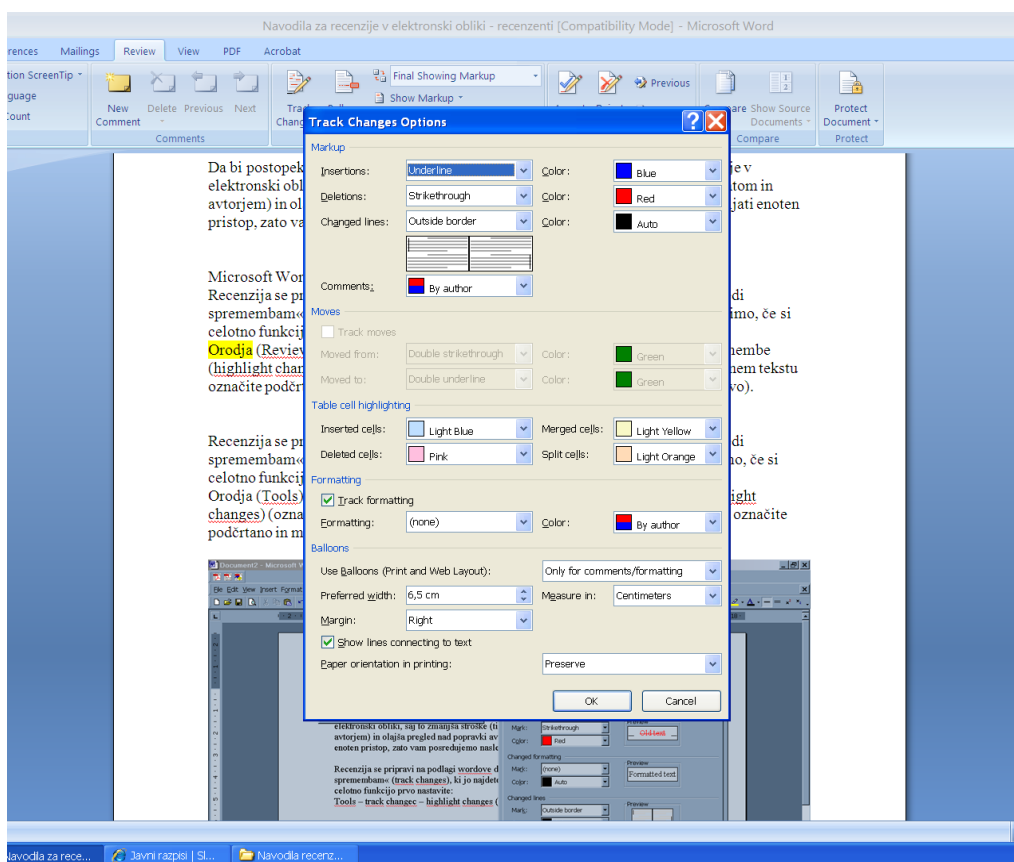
Navodila za recenzije v elektronski obliki - recenzenti [Compatibility Mode] - Microsoft Word

rences Mailings Review View PDF Acrobat

tion ScreenTip
guage
Count

New Comment Delete Previous Next
Comments

Final Showing Markup
Show Markup

Previous

Compare Show Source Documents
Compare

Protect Document
Protect

Track Changes Options

Markup
Insertions: Underline Color: Blue
Deletions: Strikethrough Color: Red
Changed lines: Outside border Color: Auto
Comments: By author

Moves
Track moves
Moved from: Double strikethrough Color: Green
Moved to: Double underline Color: Green

Table cell highlighting
Inserted cells: Light Blue Merged cells: Light Yellow
Deleted cells: Pink Split cells: Light Orange

Formatting
Track formatting
Formatting: (none) Color: By author

Balloons
Use Balloons (Print and Web Layout): Only for comments/formatting
Preferred width: 6,5 cm Measure in: Centimeters
Margin: Right
Show lines connecting to text
Paper orientation in printing: Preserve

OK Cancel

Da bi postopek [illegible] je v elektronski obl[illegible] tom in avtorjem) in ol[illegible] jati enoten pristop, zato va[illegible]

Microsoft Wor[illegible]
Recenzija se pr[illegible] di spremembam« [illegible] imo, če si celotno funkcij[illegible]
Orodja (Review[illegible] nembe (highlight chan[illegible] nem tekstu označite podčr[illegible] vo).

Recenzija se pr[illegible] di spremembam« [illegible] no, če si celotno funkcij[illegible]
Orodja (Tools) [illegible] ight changes) (ozna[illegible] označite podčrtano in m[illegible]

elektronski obliki, saj to zmanjša stroške (ti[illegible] avtorjem) in olajša pregled nad popravki av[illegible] enoten pristop, zato vam posredujemo naslo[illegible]

Recenzija se pripravi na podlagi wordove d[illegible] spremembam« (track changes), ki jo najdet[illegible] celotno funkcijo prvo nastavite:
Tools – track changec – highlight changes ([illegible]

Mark: Strikethrough
Color: Red
Old text
Changed formatting
Mark: (none)
Color: Auto
Formatted text
Changed lines
Mark: Outside border
Preview

Navodila za rece... Javni razpisi | Sl... Navodila recenz...